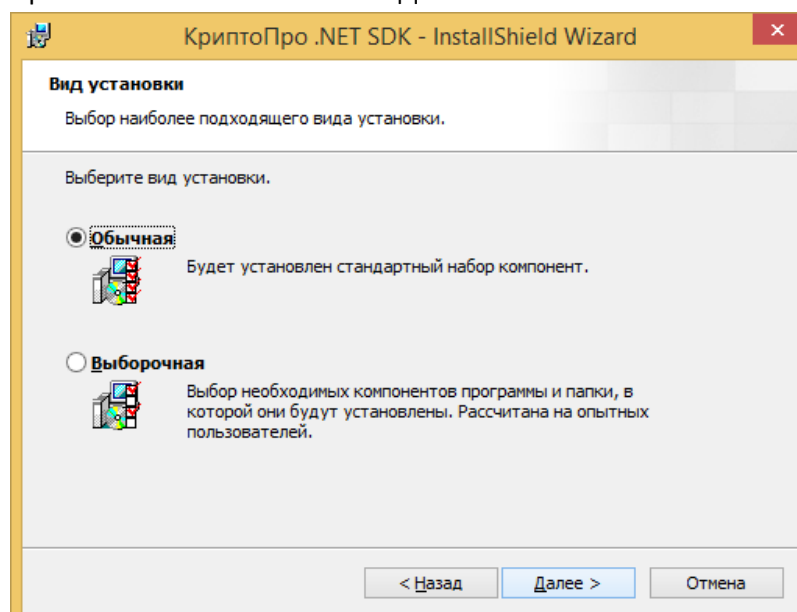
КриптоПро .NET SDK - InstallShield Wizard

Вид установки

Выбор наиболее подходящего вида установки.

Выберите вид установки.

Обычная

Будет установлен стандартный набор компонент.

Выборочная

Выбор необходимых компонентов программы и папки, в которой они будут установлены. Рассчитана на опытных пользователей.

< Назад Далее > Отмена